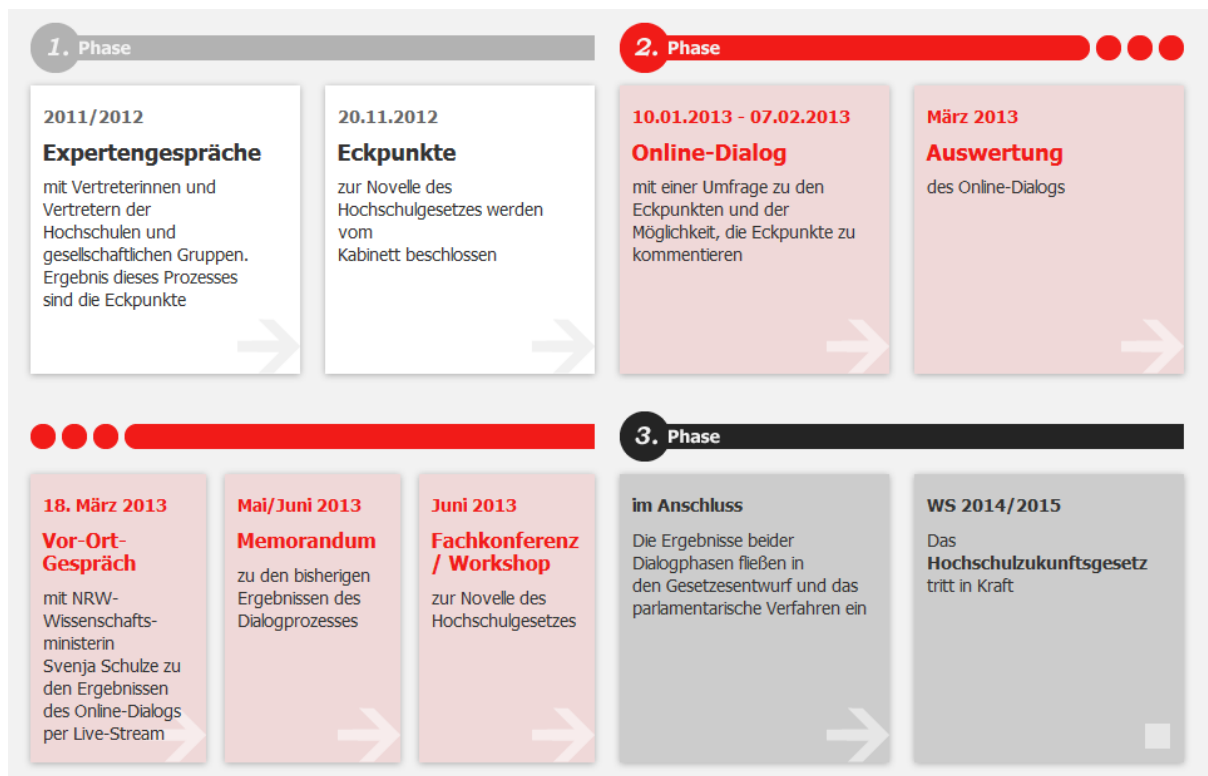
1. Phase

2011/2012
Expertengespräche
mit Vertreterinnen und Vertretern der Hochschulen und gesellschaftlichen Gruppen. Ergebnis dieses Prozesses sind die Eckpunkte

20.11.2012
Eckpunkte
zur Novelle des Hochschulgesetzes werden vom Kabinett beschlossen

2. Phase

10.01.2013 - 07.02.2013
Online-Dialog
mit einer Umfrage zu den Eckpunkten und der Möglichkeit, die Eckpunkte zu kommentieren

März 2013
Auswertung
des Online-Dialogs

18. März 2013
Vor-Ort-Gespräch
mit NRW-Wissenschaftsministerin Svenja Schulze zu den Ergebnissen des Online-Dialogs per Live-Stream

Mai/Juni 2013
Memorandum
zu den bisherigen Ergebnissen des Dialogprozesses

Juni 2013
Fachkonferenz / Workshop
zur Novelle des Hochschulgesetzes

3. Phase

im Anschluss
Die Ergebnisse beider Dialogphasen fließen in den Gesetzesentwurf und das parlamentarische Verfahren ein

WS 2014/2015
Das Hochschulzukunftsgesetz tritt in Kraft